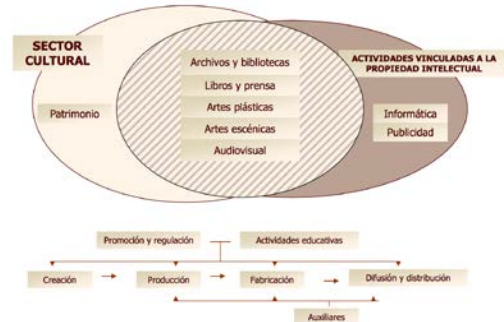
SECTOR CULTURAL

Patrimonio

Archivos y bibliotecas

Libros y prensa

Artes plásticas

Artes escénicas

Audiovisual

ACTIVIDADES VINCULADAS A LA PROPIEDAD INTELECTUAL

Informática

Publicidad

Promoción y regulación

Actividades educativas

Creación

Producción

Fabricación

Difusión y distribución

Auxiliares